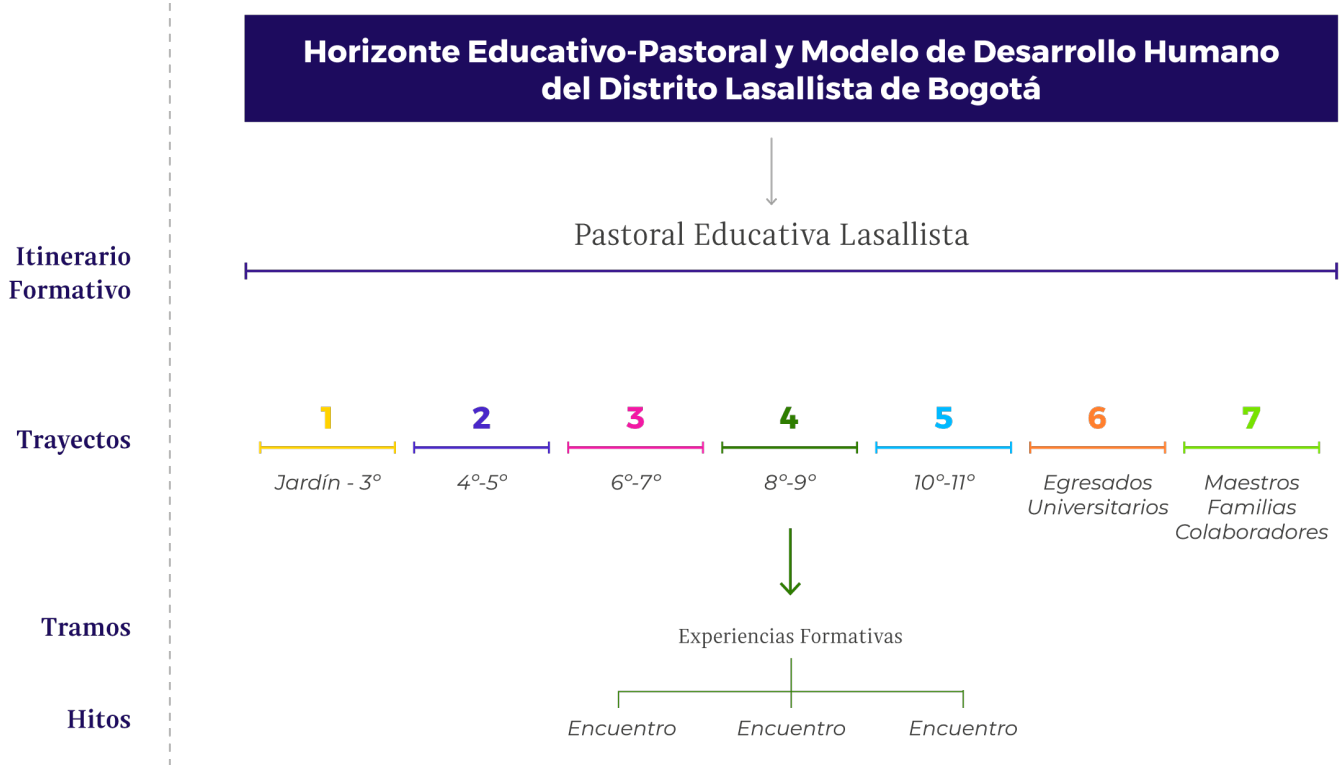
Horizonte Educativo-Pastoral y Modelo de Desarrollo Humano del Distrito Lasallista de Bogotá

Itinerario Formativo

Pastoral Educativa Lasallista

Trayectos

1
Jardín - 3°

2
4°-5°

3
6°-7°

4
8°-9°

5
10°-11°

6
Egresados Universitarios

7
Maestros Familias Colaboradores

Tramos

Experiencias Formativas

Hitos

Encuentro

Encuentro

Encuentro